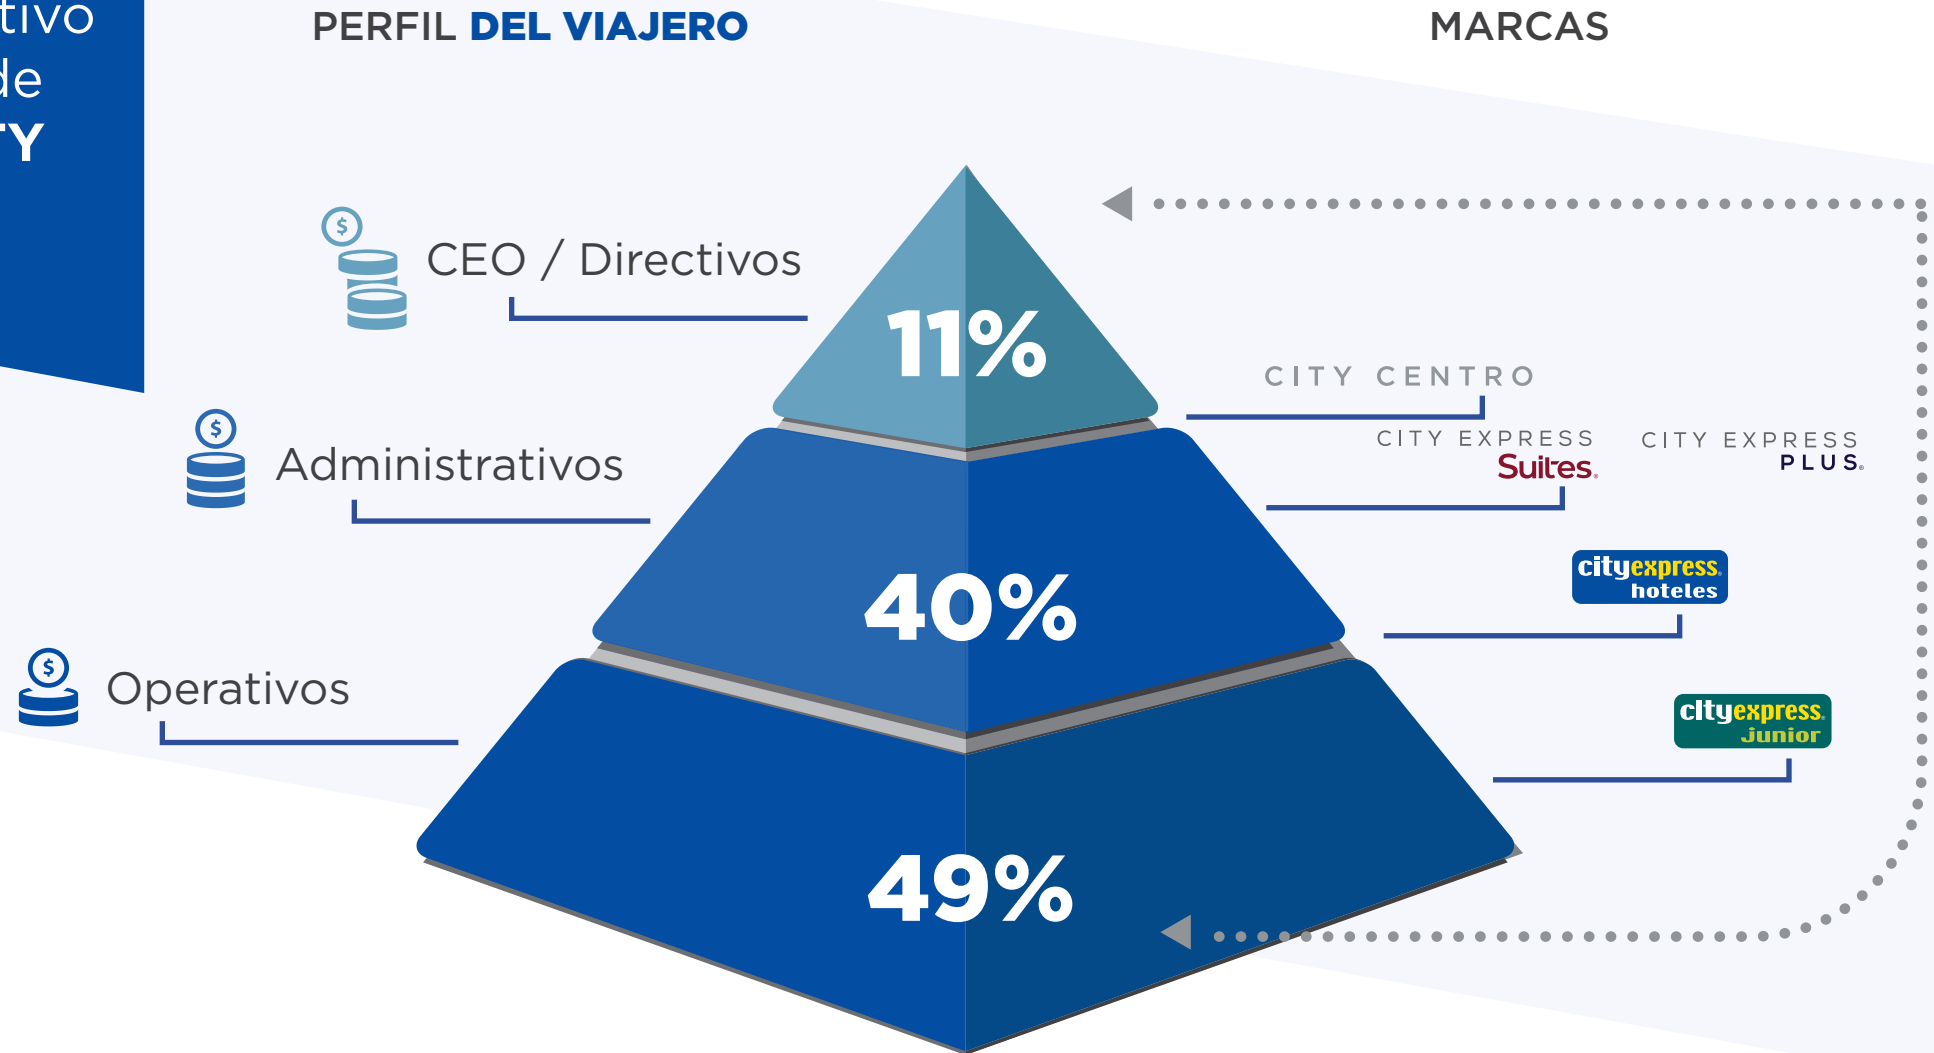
tivo
de
TY

PERFIL DEL VIAJERO

MARCAS

$

CEO / Directivos

11%

$

Administrativos

40%

$

Operativos

49%

CITY CENTRO

CITY EXPRESS Suites.

CITY EXPRESS PLUS.

cityexpress. hoteles

cityexpress. Junior